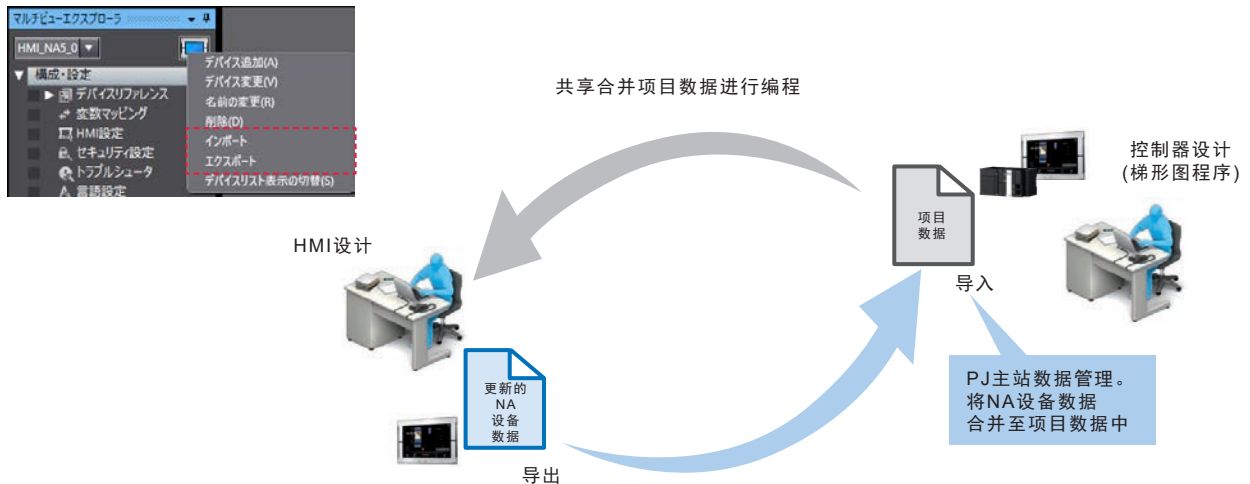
マルチビューエクスプローラ
HMI_NA5_0
▼ 構成・設定
デバイスリファレンス
変数マッピング
HMI設定
セキュリティ設定
トラブルシュータ
言語設定

デバイス追加(A)
デバイス変更(V)
名前の変更(R)
削除(D)
インポート
エクスポート
デバイスリスト表示の切替(S)

共享合并项目数据进行编程

控制器设计
(梯形图程序)

项目
数据

HMI设计

导入

更新的
NA
设备
数据

PJ主站数据管理。
将NA设备数据
合并至项目数据中

导出